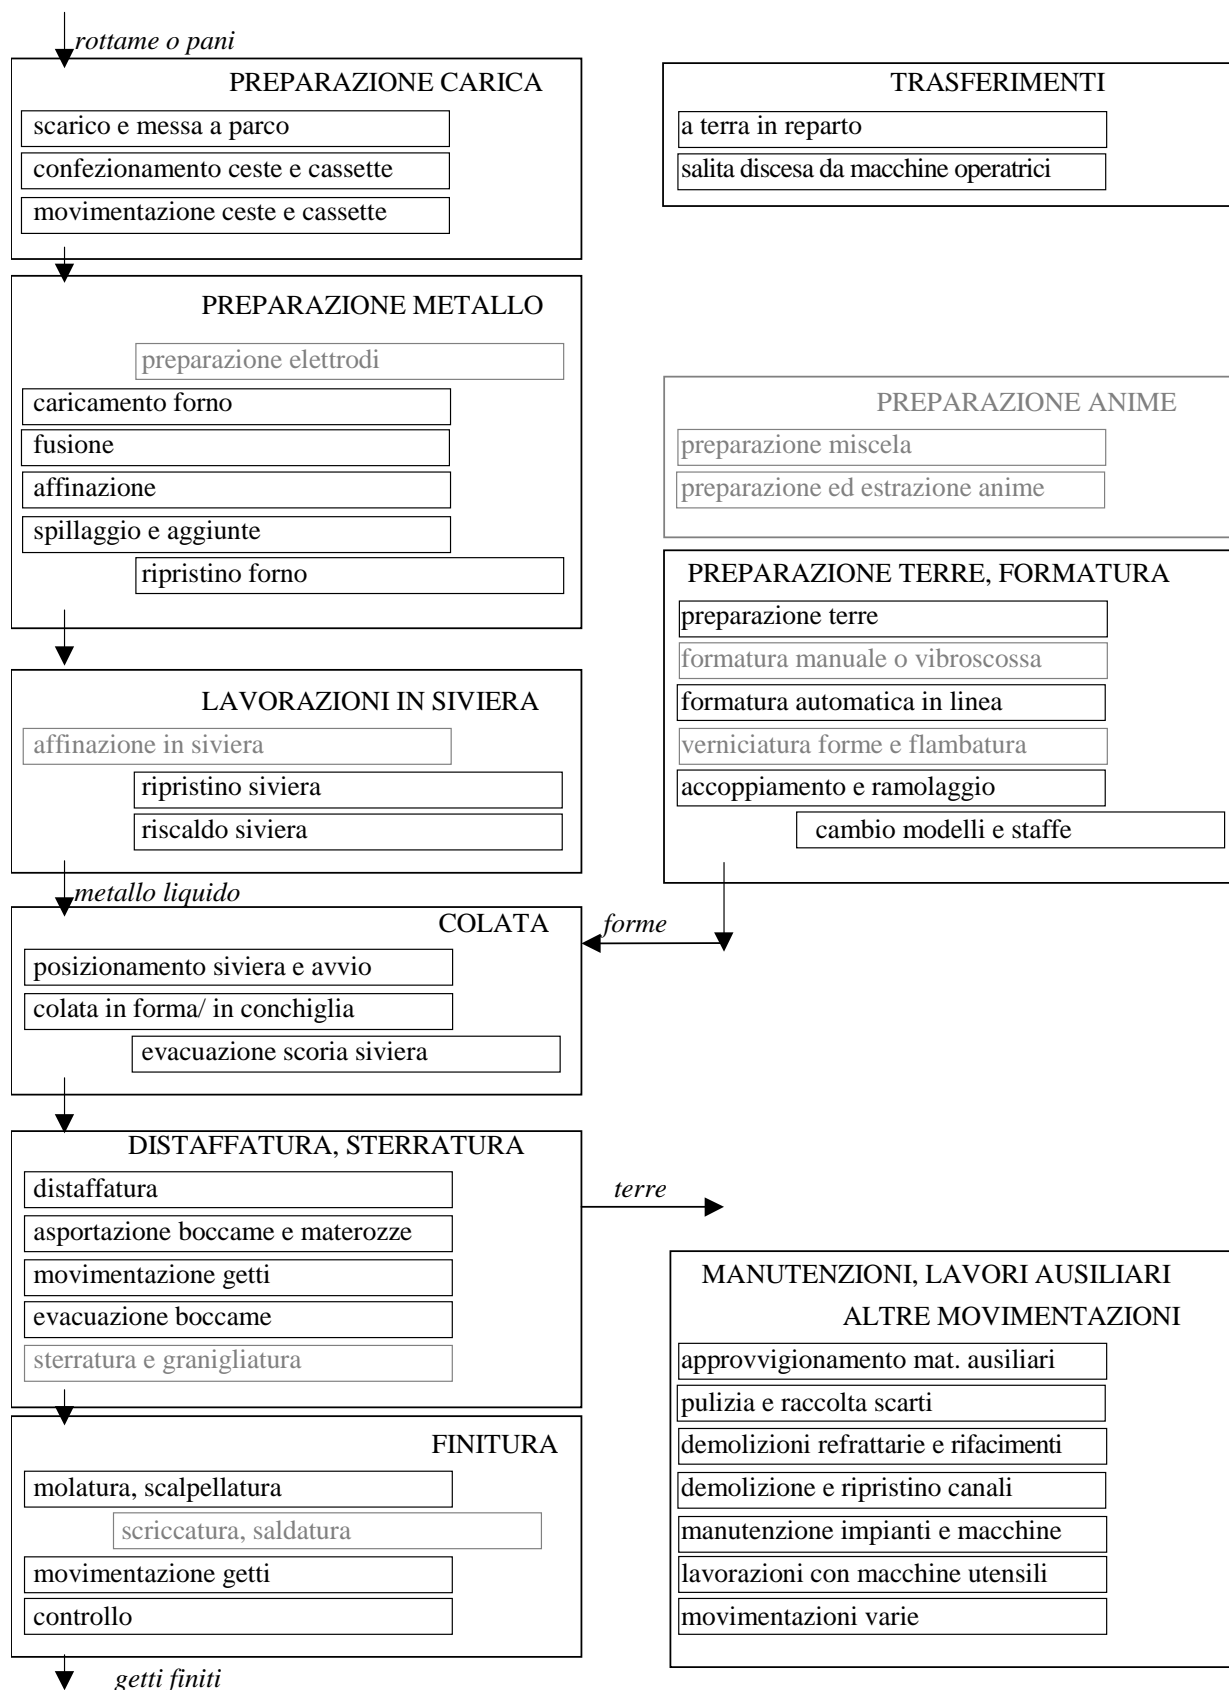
rottame o pani

PREPARAZIONE CARICA
scarico e messa a parco
confezionamento ceste e cassette
movimentazione ceste e cassette

PREPARAZIONE METALLO
preparazione elettrodi
caricamento forno
fusione
affinazione
spillaggio e aggiunte
ripristino forno

LAVORAZIONI IN SIVIERA
affinazione in siviera
ripristino siviera
riscaldo siviera

metallo liquido

COLATA
posizionamento siviera e avvio
colata in forma/ in conchiglia
evacuazione scoria siviera

DISTAFFATURA, STERRATURA
distaffatura
asportazione boccame e materozze
movimentazione getti
evacuazione boccame
sterratura e granigliatura

FINITURA
molatura, scalpellatura
scriccatura, saldatura
movimentazione getti
controllo

getti finiti

TRASFERIMENTI
a terra in reparto
salita discesa da macchine operatrici

PREPARAZIONE ANIME
preparazione miscela
preparazione ed estrazione anime

PREPARAZIONE TERRE, FORMATURA
preparazione terre
formatura manuale o vibroscossa
formatura automatica in linea
verniciatura forme e flambatura
accoppiamento e ramolaggio
cambio modelli e staffe

forme

terre

MANUTENZIONI, LAVORI AUSILIARI
ALTRE MOVIMENTAZIONI
approvvigionamento mat. ausiliari
pulizia e raccolta scarti
demolizioni refrattarie e rifacimenti
demolizione e ripristino canali
manutenzione impianti e macchine
lavorazioni con macchine utensili
movimentazioni varie